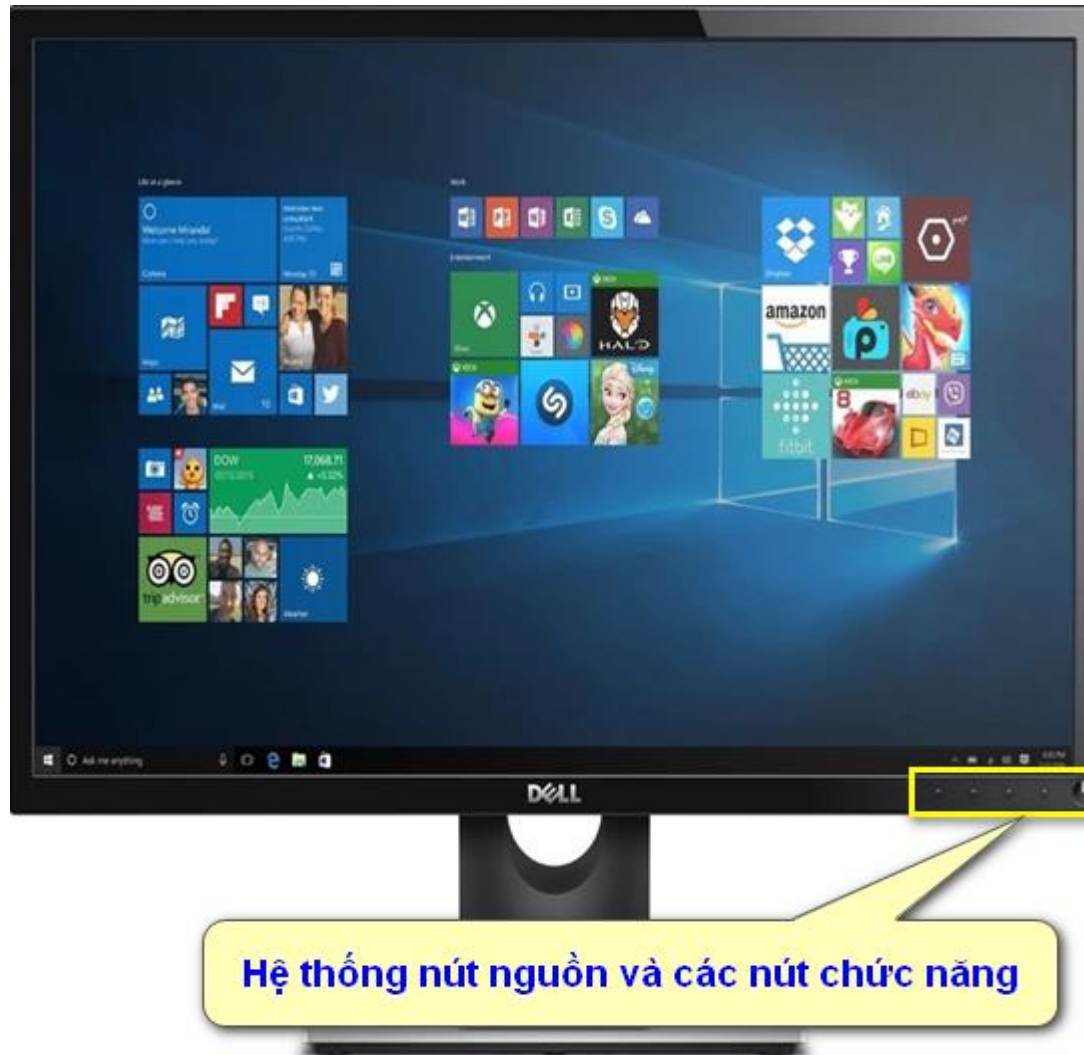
Life at a glance

Welcome Miranda!

Cortana

Monday 12

Work

Entertainment

DOW

17,068.71

▲ +0.32%

tripadvisor

Weather

amazon

HALO

fitbit

ebay

Ask me anything

DELL

Hệ thống nút nguồn và các nút chức năng